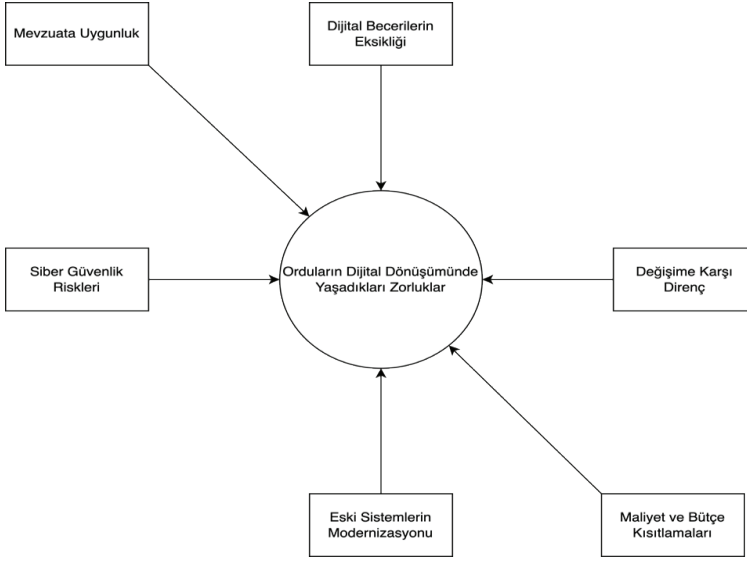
Mevzuata Uygunluk

Dijital Becerilerin Eksikliği

Siber Güvenlik Riskleri

Orduların Dijital Dönüşümünde Yaşadıkları Zorluklar

Değişime Karşı Direnç

Eski Sistemlerin Modernizasyonu

Maliyet ve Bütçe Kısıtlamaları